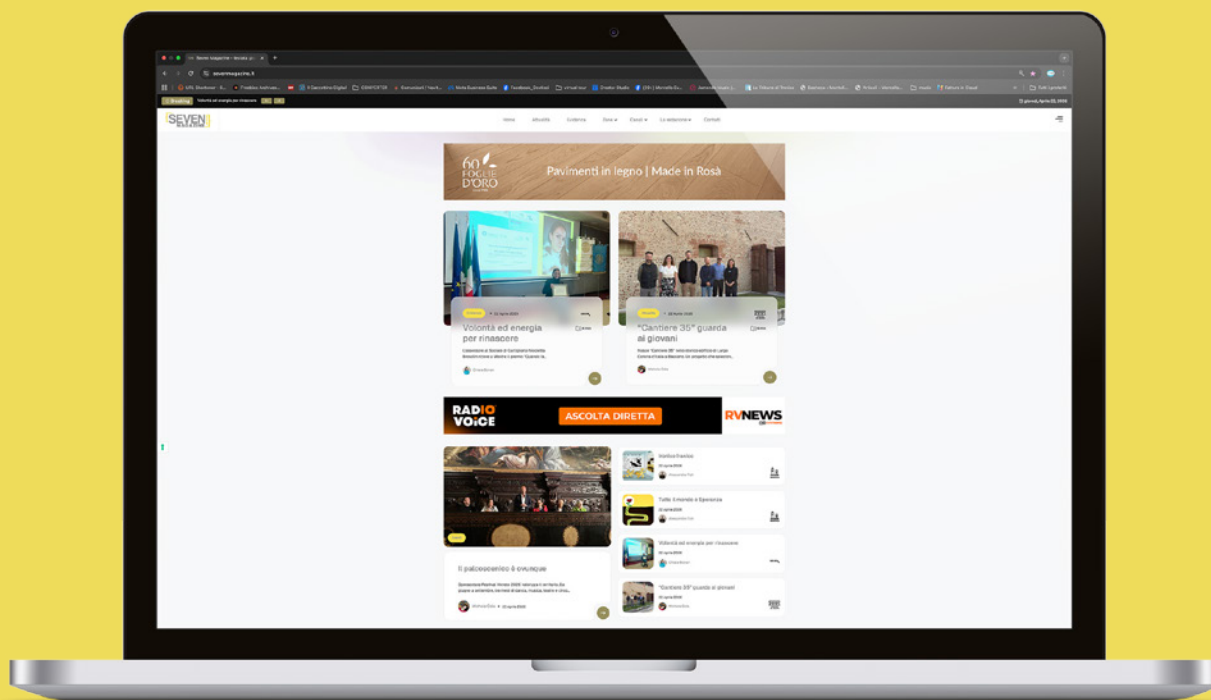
sevenmagazine.it

Breaking Volontà ed energia per rinascere

SEVEN

Home Attualità Cultura Zone Eventi La redazione Contatti

60 FOGLIE D'ORO

Pavimenti in legno | Made in Rosà

Volontà ed energia per rinascere

"Cantiere 35" guarda ai giovani

RADIO VOICE

ASCOLTA DIRETTA

RVNEWS

Il palcoscenico è ovunque

Stelle e Fiocchi

Tutto Ernesto e Speranza

Volontà ed energia per rinascere

"Cantiere 35" guarda ai giovani